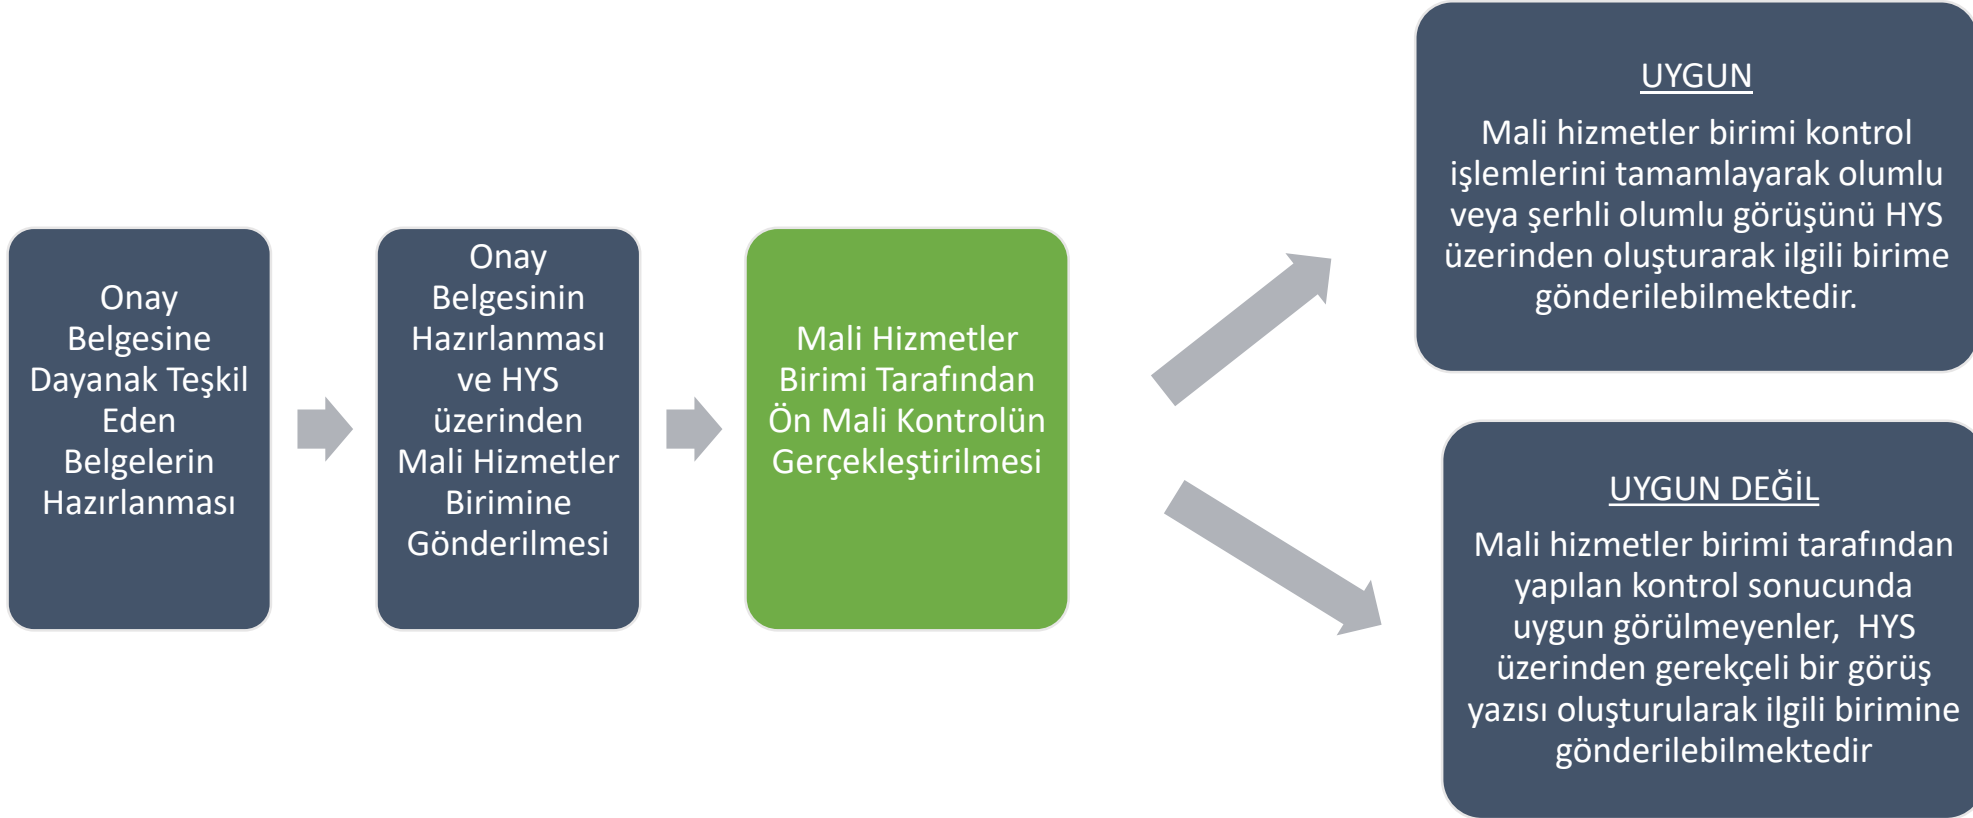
Onay Belgesine Dayanak Teşkil Eden Belgelerin Hazırlanması

Onay Belgesinin Hazırlanması ve HYS üzerinden Mali Hizmetler Birimine Gönderilmesi

Mali Hizmetler Birimi Tarafından Ön Mali Kontrolün Gerçekleştirilmesi

UYGUN

Mali hizmetler birimi kontrol işlemlerini tamamlayarak olumlu veya şerhli olumlu görüşünü HYS üzerinden oluşturarak ilgili birime gönderilebilmektedir.

UYGUN DEĞİL

Mali hizmetler birimi tarafından yapılan kontrol sonucunda uygun görülmeyenler, HYS üzerinden gerekçeli bir görüş yazısı oluşturularak ilgili birimine gönderilebilmektedir